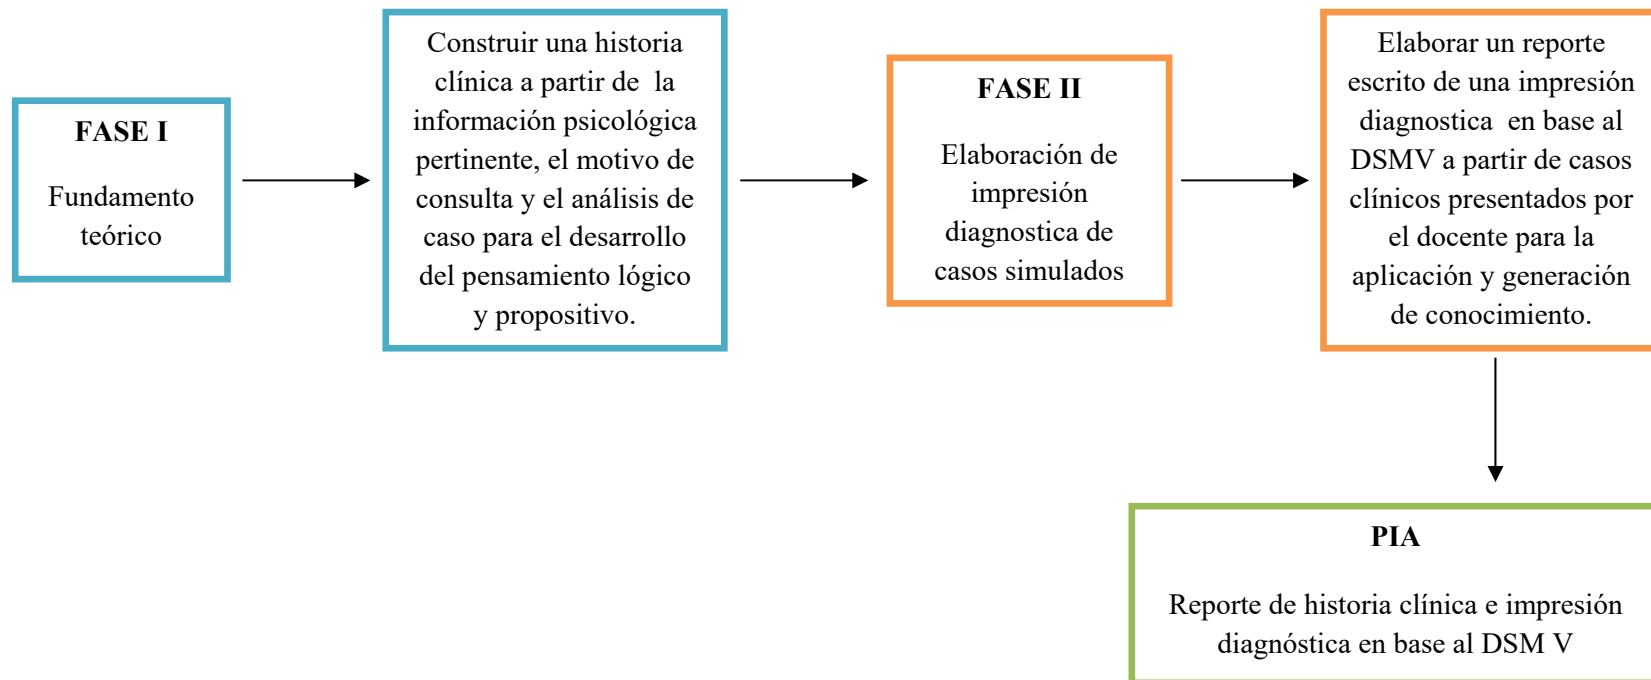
FASE I

Fundamento teórico

Construir una historia clínica a partir de la información psicológica pertinente, el motivo de consulta y el análisis de caso para el desarrollo del pensamiento lógico y propositivo.

FASE II

Elaboración de impresión diagnostica de casos simulados

Elaborar un reporte escrito de una impresión diagnostica en base al DSMV a partir de casos clínicos presentados por el docente para la aplicación y generación de conocimiento.

PIA

Reporte de historia clínica e impresión diagnóstica en base al DSM V